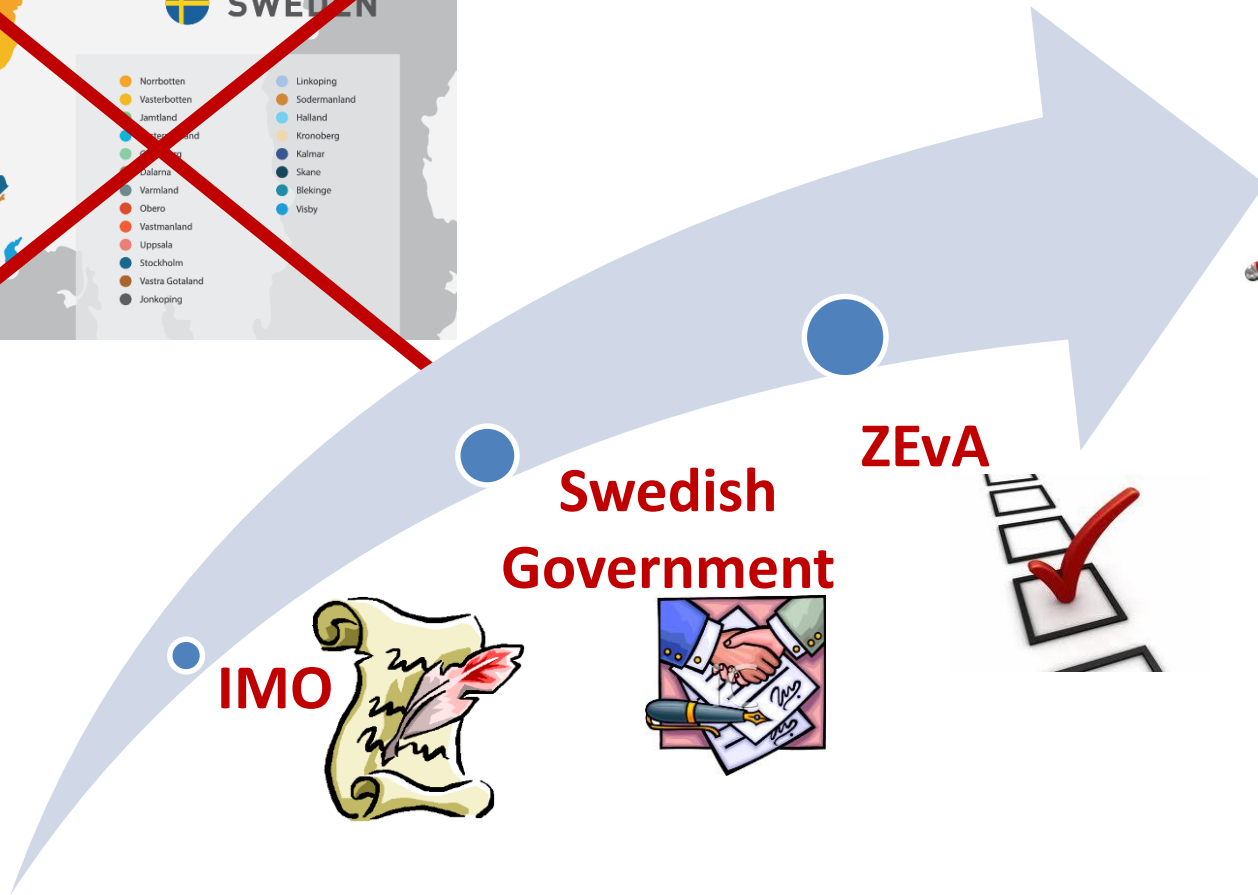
SWEDEN

Norrbotten
Vasterbotten
Jamtland
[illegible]land
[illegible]
Dalarna
Varmland
Obero
Vastmanland
Uppsala
Stockholm
Vastra Gotaland
Jonkoping

Linkoping
Sodermanland
Halland
Kronoberg
Kalmar
Skane
Blekinge
Visby

IMO

Swedish Government

ZEvA